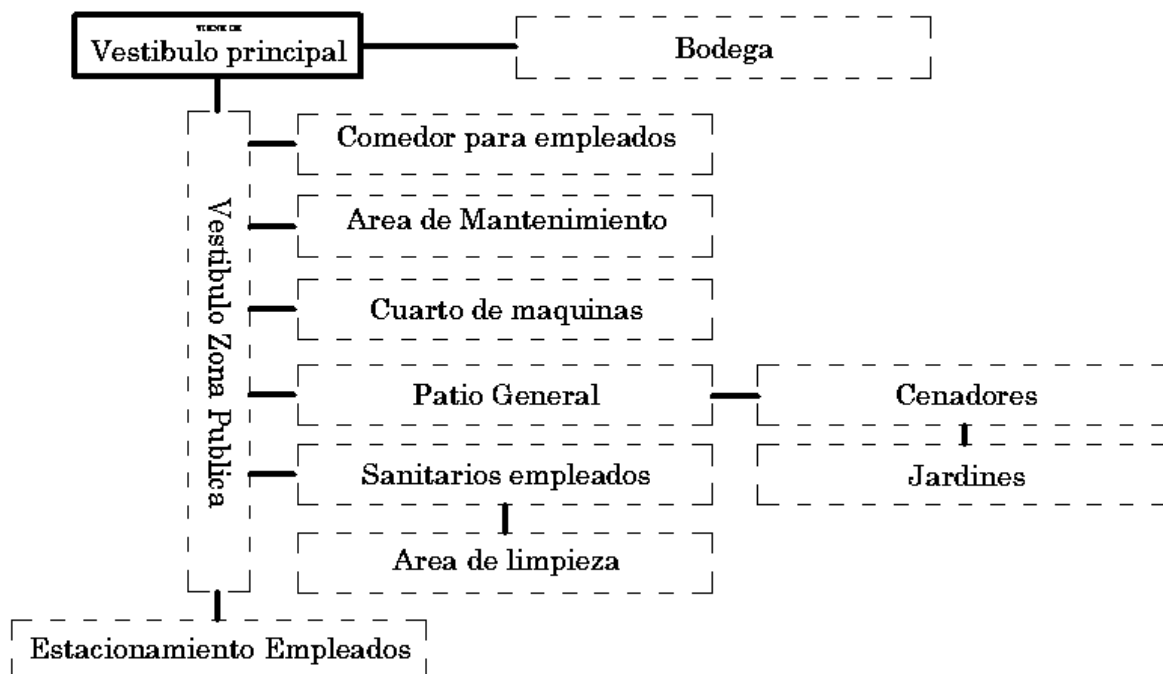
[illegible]
Vestibulo principal

Bodega

Vestibulo Zona Publica

Comedor para empleados

Area de Mantenimiento

Cuarto de maquinas

Patio General

Cenadores

Jardines

Sanitarios empleados

Area de limpieza

Estacionamiento Empleados